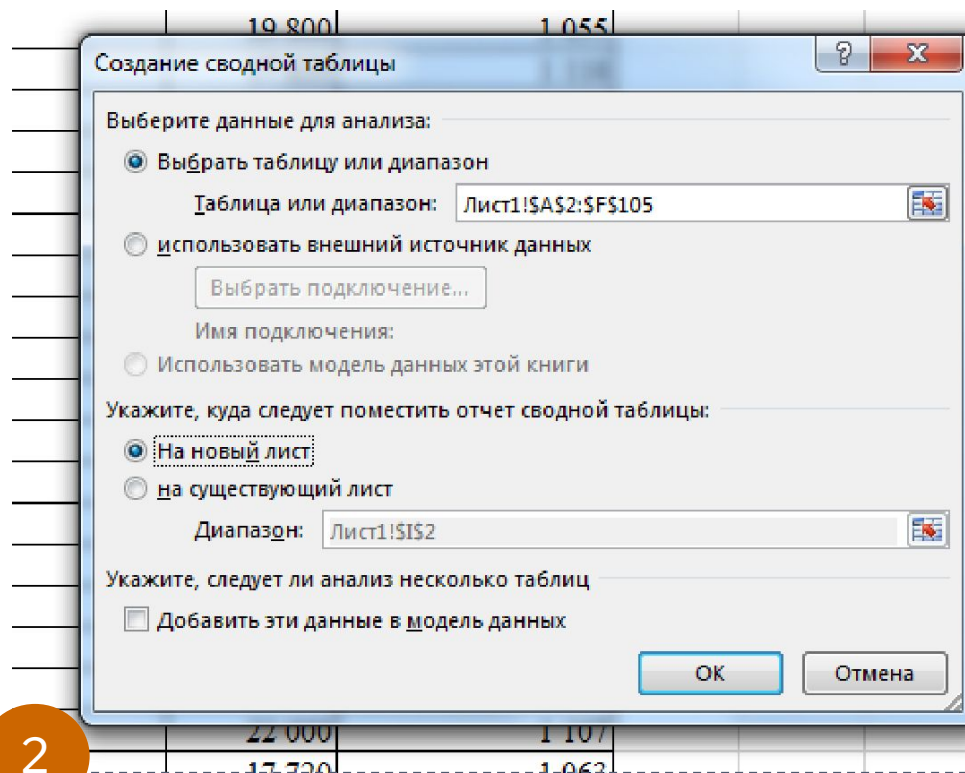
19 800 | 1 055

Создание сводной таблицы

?

X

Выберите данные для анализа:

Выбрать таблицу или диапазон

Таблица или диапазон: Лист1!$A$2:$F$105

использовать внешний источник данных

Выбрать подключение...

Имя подключения:

Использовать модель данных этой книги

Укажите, куда следует поместить отчет сводной таблицы:

На новый лист

на существующий лист

Диапазон: Лист1!$I$2

Укажите, следует ли анализ несколько таблиц

Добавить эти данные в модель данных

ОК

Отмена

22 000 | 1 107

17 720 | 1 063

2